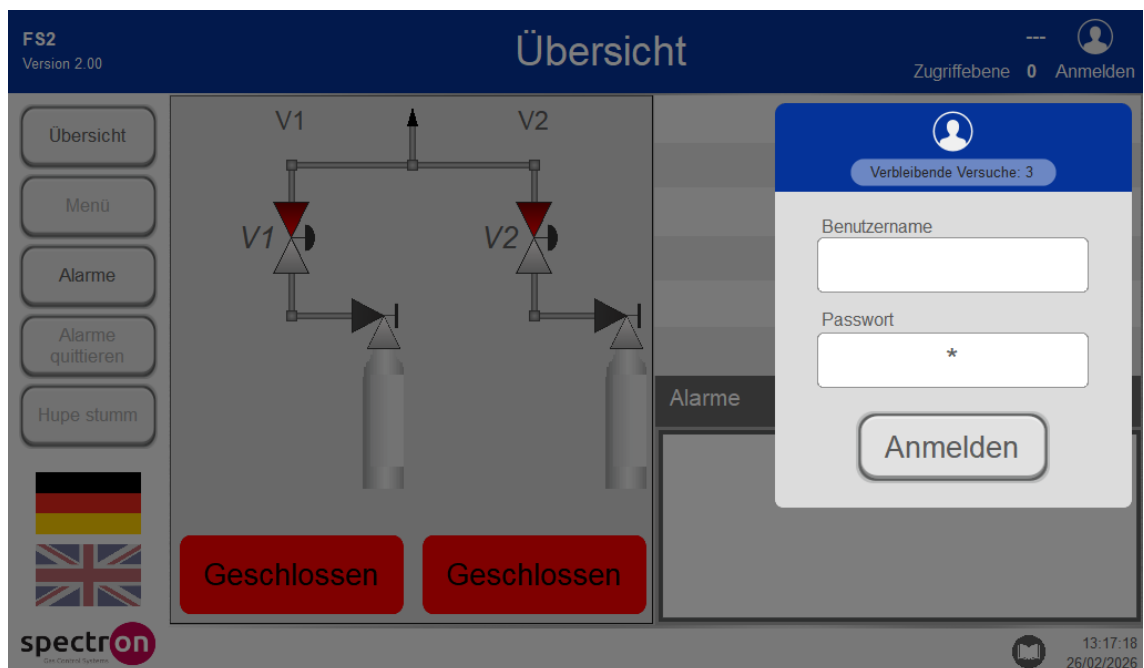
FS2
Version 2.00

Übersicht

---
Zugriffebene 0 Anmelden

Übersicht
Menü
Alarme
Alarme quittieren
Hupe stumm

V1
V2
V1
V2

Geschlossen
Geschlossen

Alarme

Verbleibende Versuche: 3
Benutzername
Passwort
*
Anmelden

spectron
Gas Control Systems

13:17:18
26/02/2026